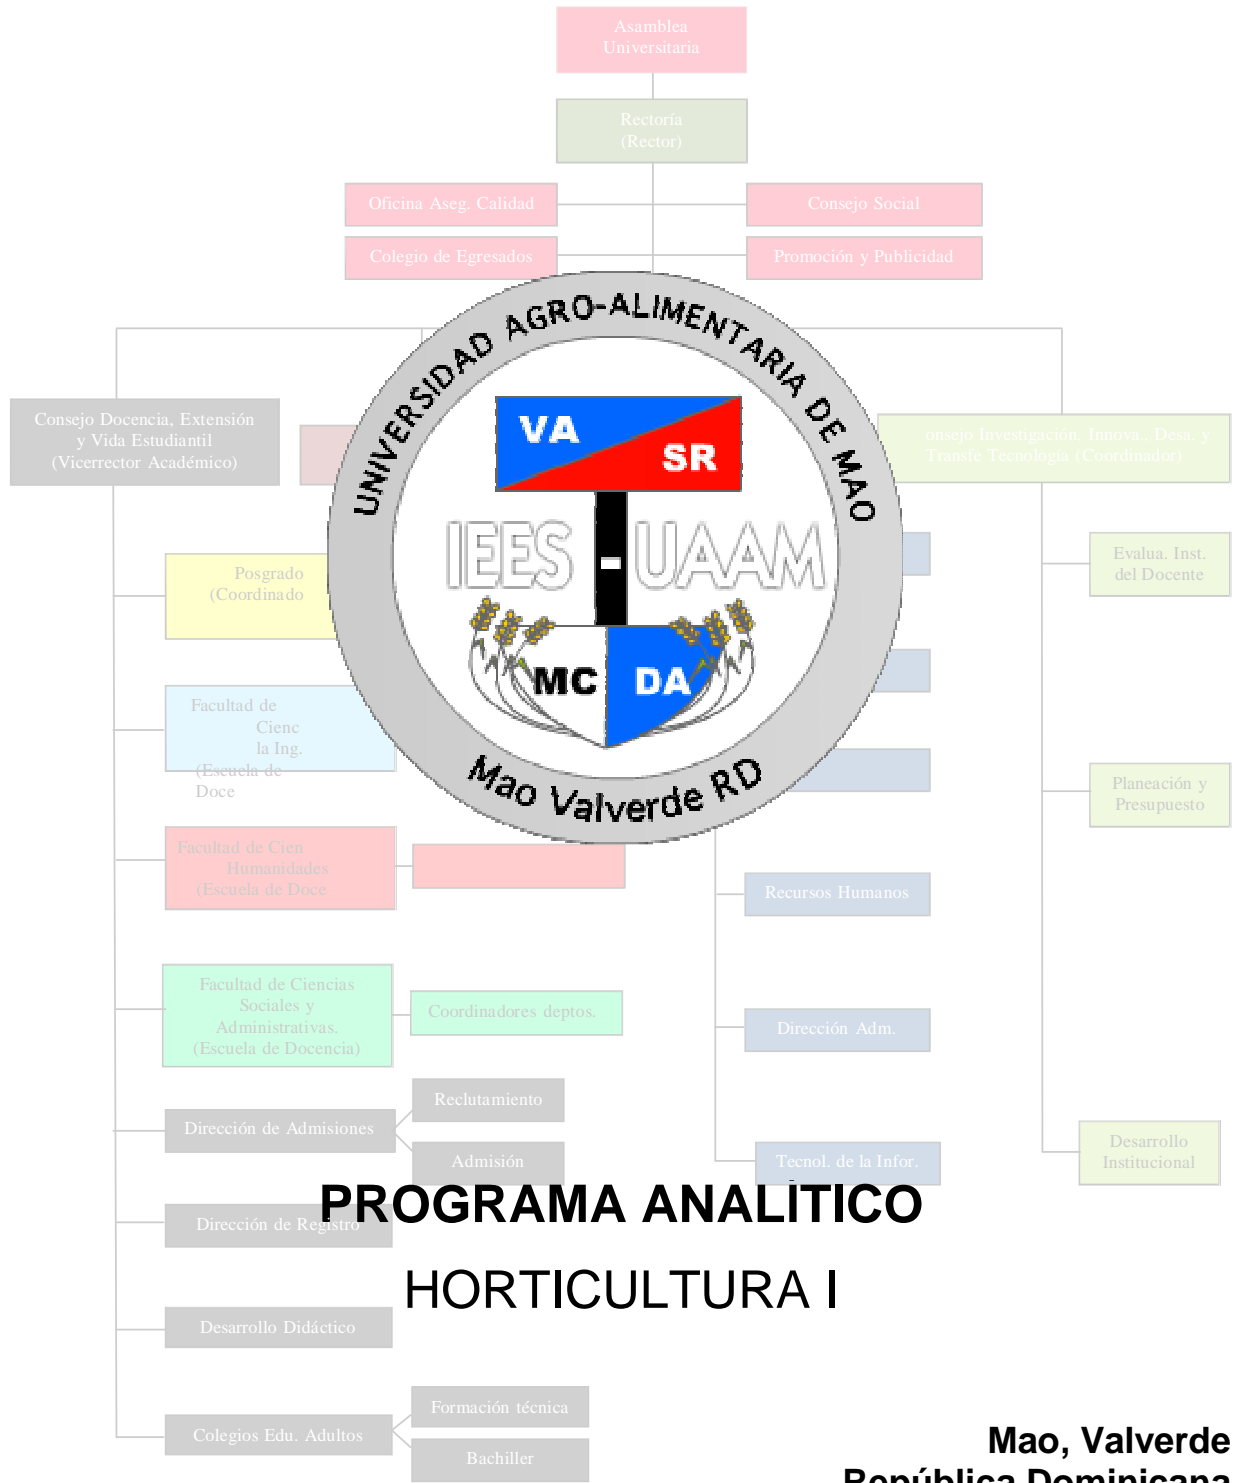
Asamblea Universitaria

Rectoría (Rector)

Oficina Aseg. Calidad

Consejo Social

Colegio de Egresados

Promoción y Publicidad

UNIVERSIDAD AGRO-ALIMENTARIA DE MAO

VA SR

IEES - UAAM

MC DA

Mao Valverde RD

Consejo Docencia, Extensión y Vida Estudiantil (Vicerrector Académico)

onsejo Investigación, Innova., Desa. y Transfe Tecnología (Coordinador)

Posgrado (Coordinado

Evalua. Inst. del Docente

Facultad de Cienc la Ing. (Escuela de Doce

Planeación y Presupuesto

Facultad de Cien Humanidades (Escuela de Doce

Recursos Humanos

Facultad de Ciencias Sociales y Administrativas. (Escuela de Docencia)

Coordinadores deptos.

Dirección Adm.

Reclutamiento

Dirección de Admisiones

Admisión

Tecnol. de la Infor.

Desarrollo Institucional

PROGRAMA ANALITICO

Dirección de Registro

HORTICULTURA I

Desarrollo Didáctico

Formación técnica

Colegios Edu. Adultos

Bachiller

Mao, Valverde
República Dominicana